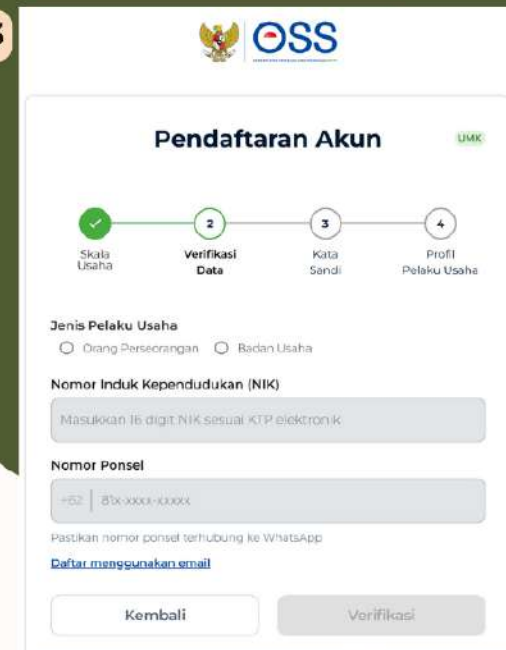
3

OSS

Pendaftaran Akun

UMK

Skala Usaha

2
Verifikasi Data

3
Kata Sandi

4
Profil Pelaku Usaha

Jenis Pelaku Usaha

Orang Perseorangan

Badan Usaha

Nomor Induk Kependudukan (NIK)

Masukkan 16 digit NIK sesuai KTP elektronik

Nomor Ponsel

+62 | 81x-xxxx-xxxxx

Pastikan nomor ponsel terhubung ke WhatsApp

Daftar menggunakan email

Kembali

Verifikasi